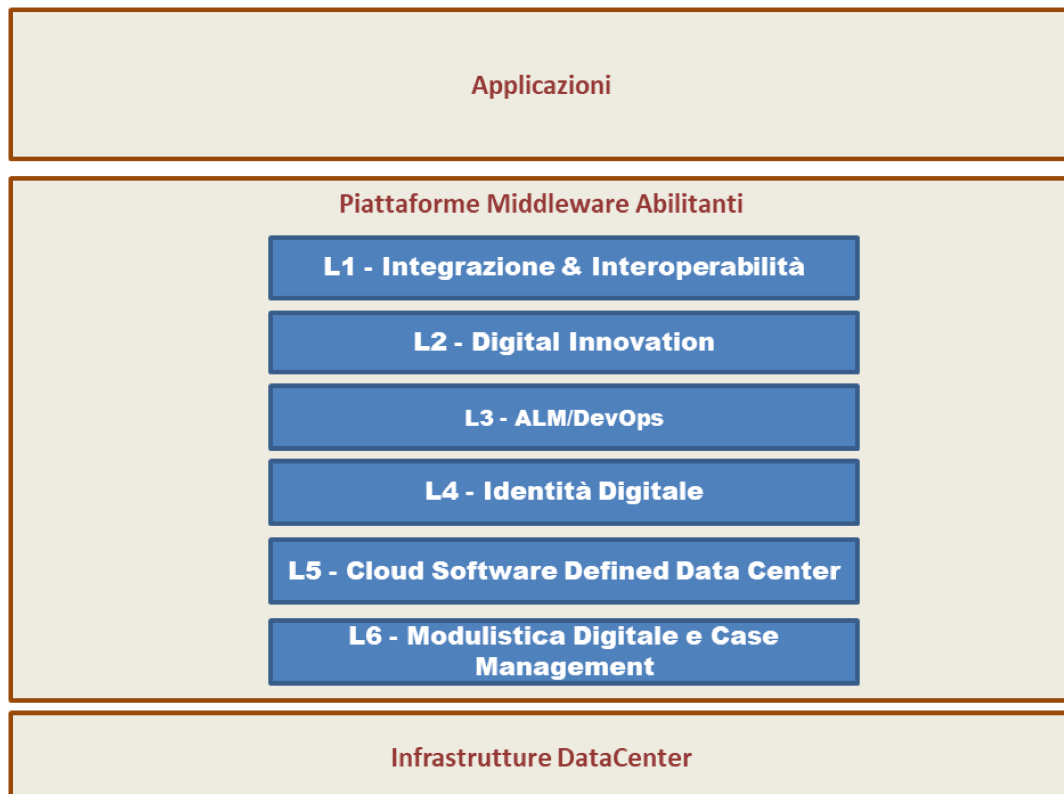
Applicazioni

Piattaforme Middleware Abilitanti

L1 - Integrazione & Interoperabilità

L2 - Digital Innovation

L3 - ALM/DevOps

L4 - Identità Digitale

L5 - Cloud Software Defined Data Center

L6 - Modulistica Digitale e Case Management

Infrastrutture DataCenter